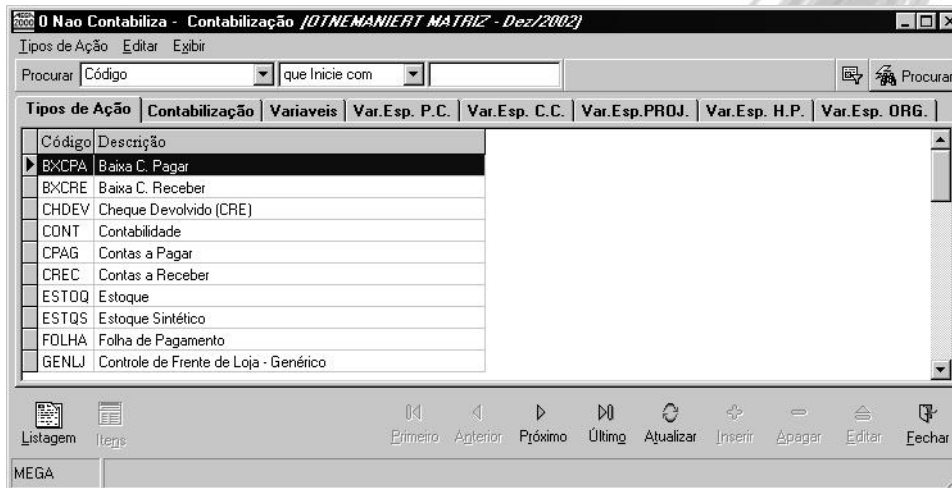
2000 0 Nao Contabiliza - Contabilização /OTNEMANIERT MATRIZ - Dez/2002/

Tipos de Ação Editar Exibir

Procurar Código que Inicie com Procurar

Tipos de Ação | Contabilização | Variaveis | Var.Esp. P.C. | Var.Esp. C.C. | Var.Esp.PROJ. | Var.Esp. H.P. | Var.Esp. ORG.

| Código | Descrição |
|---|---|
| BXCPA | Baixa C. Pagar |
| BXCRE | Baixa C. Receber |
| CHDEV | Cheque Devolvido (CRE) |
| CONT | Contabilidade |
| CPAG | Contas a Pagar |
| CREC | Contas a Receber |
| ESTOQ | Estoque |
| ESTQS | Estoque Sintético |
| FOLHA | Folha de Pagamento |
| GENLJ | Controle de Frente de Loja - Genérico |

Listagem Itens Primeiro Anterior Próximo Último Atualizar Inserir Apagar Editar Fechar

MEGA